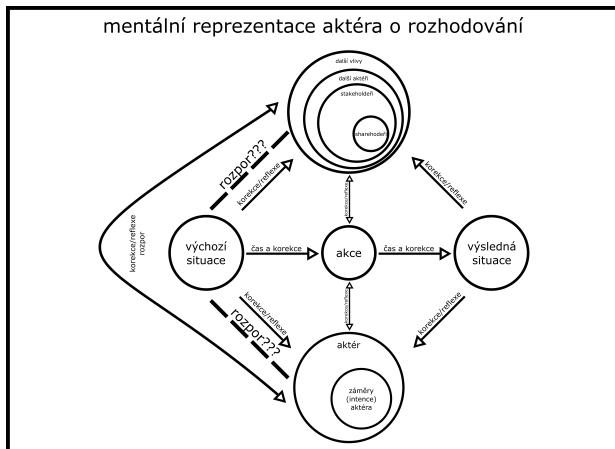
mentální reprezentace aktéra o rozhodování

další vlivy

další aktéři

stakeholdeři

shareholdeři

rozpor???

korekce/reflexe

korekce/reflexe

korekce/reflexe

korekce/reflexe rozpor

výchozí situace

čas a korekce

akce

čas a korekce

výsledná situace

korekce/reflexe

korekce/reflexe

rozpor???

korekce/reflexe

aktér

záměry (intence) aktéra